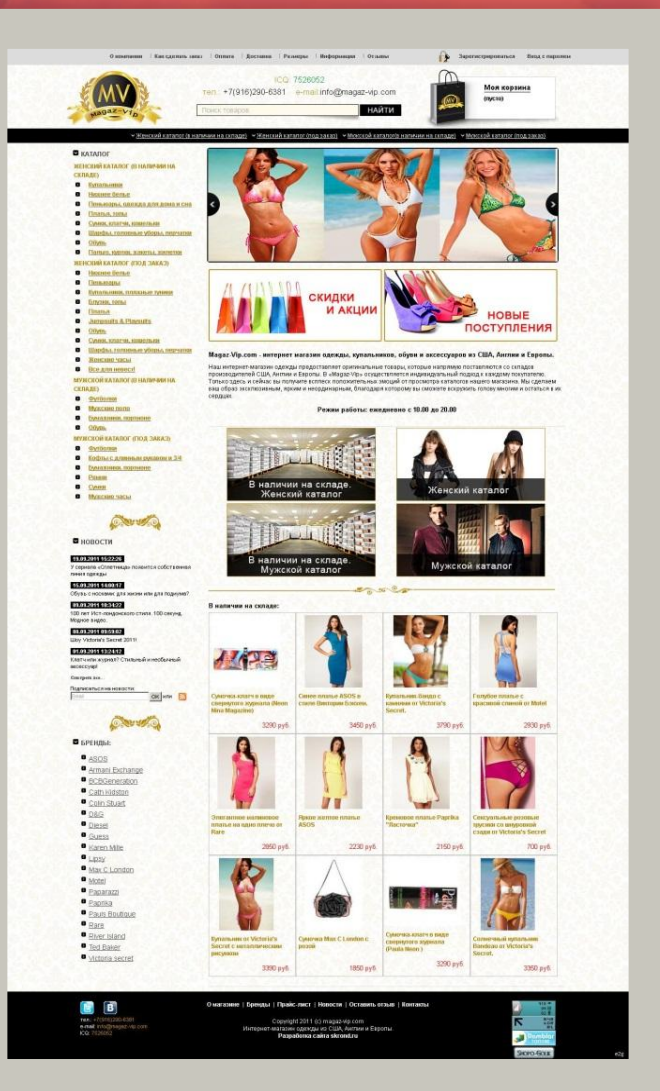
О компании | Как сделать заказ | Оплата | Доставка | Размеры | Информация | Отзывы

Зарегистрироваться | Вход с паролем

MV
Magaz-Vip

ICQ: 7526052
тел.: +7(916)290-6381 e-mail:info@magaz-vip.com

Поиск товаров
НАЙТИ

Моя корзина
(пуста)

Женский каталог (в наличии на складе) | Женский каталог (под заказ) | Мужской каталог (в наличии на складе) | Мужской каталог (под заказ)

КАТАЛОГ

ЖЕНСКИЙ КАТАЛОГ (В НАЛИЧИИ НА СКЛАДЕ)
Купальники
Нижнее белье
Пеньюары, одежда для дома и сна
Платья, топы
Сумки, клатчи, кошельки
Шарфы, головные уборы, перчатки
Обувь
Пальто, куртки, жакеты, жилеты

ЖЕНСКИЙ КАТАЛОГ (ПОД ЗАКАЗ)
Нижнее белье
Пеньюары
Купальники, пляжные туники
Блузки, топы
Платья
Jumpsuits & Playsuits
Обувь
Сумки, клатчи, кошельки
Шарфы, головные уборы, перчатки
Женские часы
Все для невест!

МУЖСКОЙ КАТАЛОГ (В НАЛИЧИИ НА СКЛАДЕ)
Футболки
Мужские поло
Бумажники, портмоне
Обувь

МУЖСКОЙ КАТАЛОГ (ПОД ЗАКАЗ)
Футболки
Кофты с длинным рукавом и 3/4
Бумажники, портмоне
Ремни
Сумки
Мужские часы

НОВОСТИ

19.09.2011 15:22:26
У сериала «Сплетница» появится собственная линия одежды

15.09.2011 11:00:17
Обувь с носками: для жизни или для подиума?

08.09.2011 10:34:22
100 лет Исполнения стиля: 100 секунд. Модное видео.

08.09.2011 09:59:02
Шоу Victoria's Secret 2011!

01.09.2011 13:24:12
Клатч или журнал? Стильный и необычный аксессуар!

Смотреть все.

Подписаться на новости:
Email
ОК или

БРЕНДЫ
ASOS
Armani Exchange
BCBGeneration
Cath Kidston
Colin Stuart
D&G
Diesel
Guess
Karen Millen
Lipsy
Max C London
Motel
Paparazzi
Paprika
Pauls Boutique
Rare
River Island
Ted Baker
Victoria secret

СКИДКИ И АКЦИИ

НОВЫЕ ПОСТУПЛЕНИЯ

Magaz-Vip.com - интернет магазин одежды, купальников, обуви и аксессуаров из США, Англии и Европы.

Наш интернет-магазин предоставляет оригинальные товары, которые напрямую поставляются со складов производителей США, Англии и Европы. В «Magaz-Vip» осуществляется индивидуальный подход к каждому покупателю. Только здесь и сейчас вы получите всплеск положительных эмоций от просмотра каталогов нашего магазина. Мы сделаем ваш образ эксклюзивным, ярким и неординарным, благодаря которому вы сможете вскружить голову многим и остаться в их сердцах.

Режим работы: ежедневно с 10.00 до 20.00

В наличии на складе. Женский каталог
Женский каталог
В наличии на складе. Мужской каталог
Мужской каталог

В наличии на складе:

| Сумочка-клатч в виде сверкуного журнала (Neon Mina Magazine) 3290 руб | Синее платье ASOS в стиле Виктории Бэкхем. 3450 руб | Купальник бандо с каймами от Victoria's Secret. 3790 руб | Голубое платье с красивой спиной от Motel 2930 руб |
|---|---|---|---|
| Элегантное малиновое платье на одно плечо от Rare 2850 руб | Яркое желтое платье ASOS 2230 руб | Кремовое платье Paprika "Ласточка" 2150 руб | Сексуальные розовые трусики со шнуровкой сзади от Victoria's Secret 700 руб |
| Купальник от Victoria's Secret с металлическим рисунком 3390 руб | Сумочка Max C London с розой 1850 руб | Сумочка-клатч в виде сверкуного журнала (Paola Neon) 3290 руб | Солнечный купальник Bandeau от Victoria's Secret. 3350 руб |

О магазине | Бренды | Прайс-лист | Новости | Оставить отзыв | Контакты

тел.: +7(916)290-6381
e-mail: info@magaz-vip.com
ICQ: 7526052

Copyright 2011 (c) magaz-vip.com
Интернет-магазин одежды из США, Англии и Европы.
Разработка сайта skrond.ru